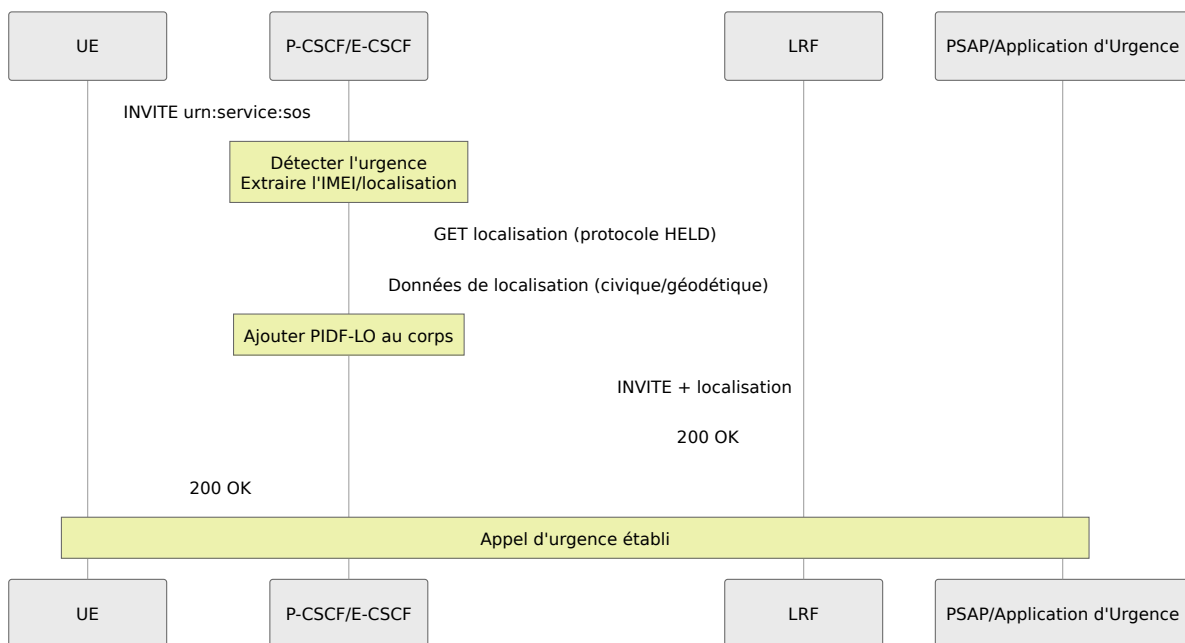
UE

P-CSCF/E-CSCF

LRF

PSAP/Application d'Urgence

INVITE urn:service:sos

Détecter l'urgence
Extraire l'IMEI/localisation

GET localisation (protocole HELD)

Données de localisation (civique/géodétique)

Ajouter PIDF-LO au corps

INVITE + localisation

200 OK

200 OK

Appel d'urgence établi

UE

P-CSCF/E-CSCF

LRF

PSAP/Application d'Urgence